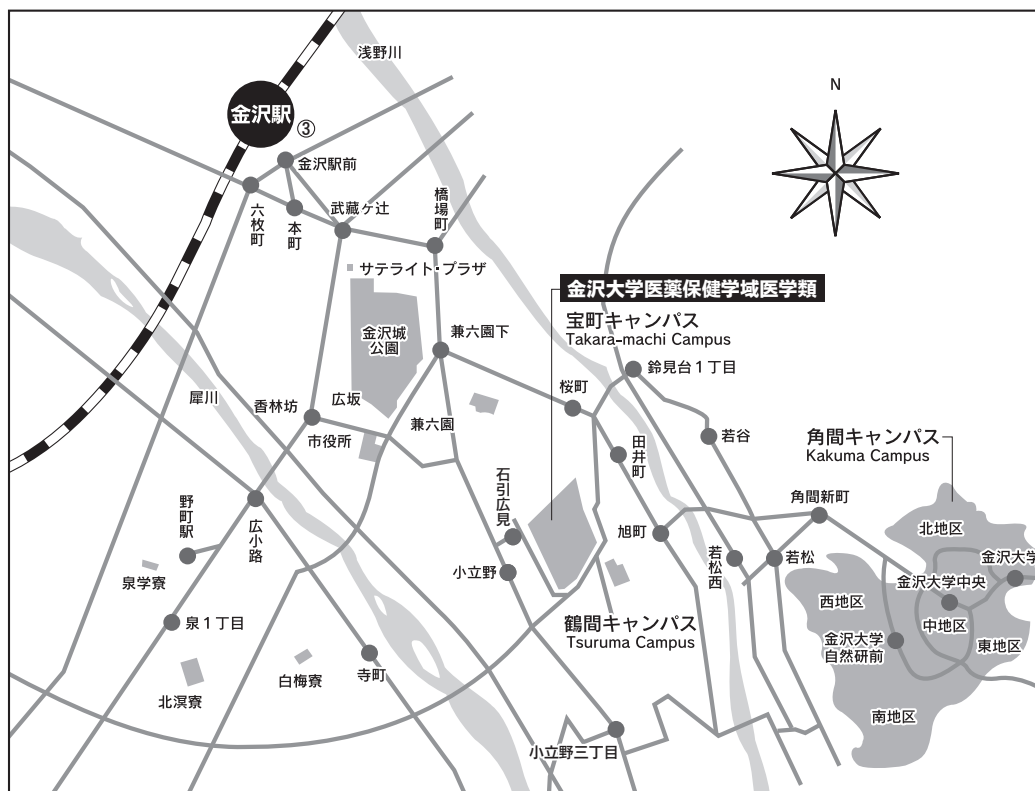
浅野川

金沢駅 ③

N

金沢駅前

六枚町

本町

武蔵ヶ辻

橋場町

サテライト・プラザ

金沢大学医薬保健学域医学類

宝町キャンパス
Takara-machi Campus

金沢城公園

兼六園下

鈴見台１丁目

桜町

犀川

香林坊

広坂

若谷

角間キャンパス
Kakuma Campus

市役所

兼六園

田井町

石引広見

角間新町

北地区

野町駅

広小路

旭町

若松西

若松

金沢大学

金沢大学中央

泉学寮

小立野

西地区

中地区

東地区

泉１丁目

鶴間キャンパス
Tsuruma Campus

金沢大学自然研前

北溟寮

白梅寮

寺町

南地区

小立野三丁目